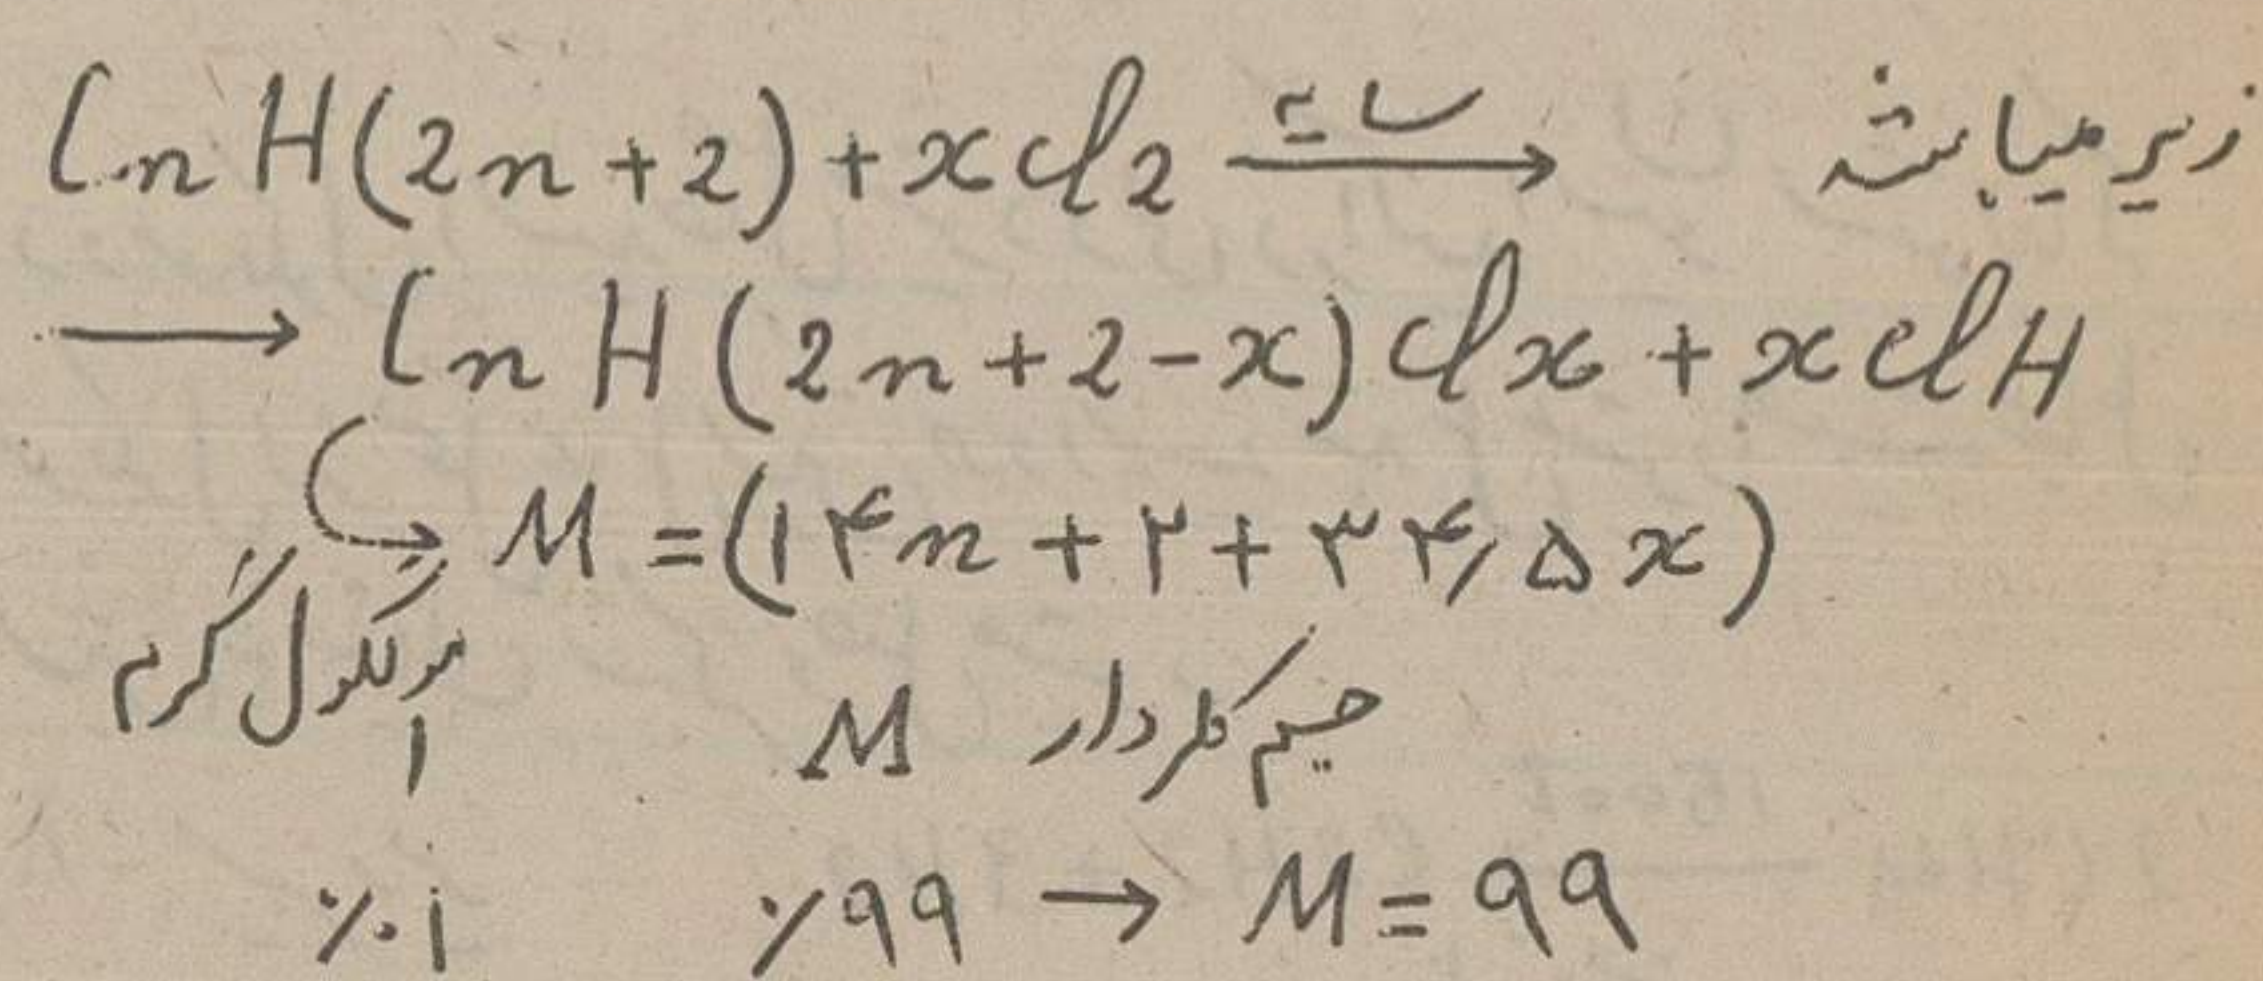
زیر میباشد $C_nH_{(2n+2)} + xCl_2 \xrightarrow{نور}$

$\longrightarrow C_nH_{(2n+2-x)}Cl_x + xClH$

$\hookrightarrow M = (۱۴n + ۲ + ۳۴/۵x)$

هر کلول گرم
۱

جسم کلردار $M$

$\%۰۱$ $\quad$ $\%۹۹ \rightarrow M = ۹۹$